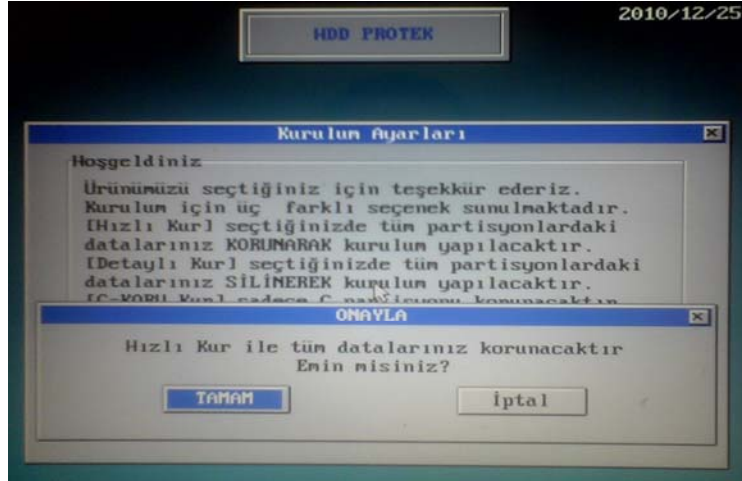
HDD PROTEK

2010/12/25

Kurulum Ayarları

Hoşgeldiniz

Ürünümüzü seçtiğiniz için teşekkür ederiz. Kurulum için üç farklı seçenek sunulmaktadır. [Hızlı Kur] seçtiğinizde tüm partisyonlardaki datalarınız KORUMARAK kurulum yapılacaktır. [Detaylı Kur] seçtiğinizde tüm partisyonlardaki datalarınız SİLİNEREK kurulum yapılacaktır. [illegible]

ONAYLA

Hızlı Kur ile tüm datalarınız korunacaktır
Emin misiniz?

TAMAM

İptal